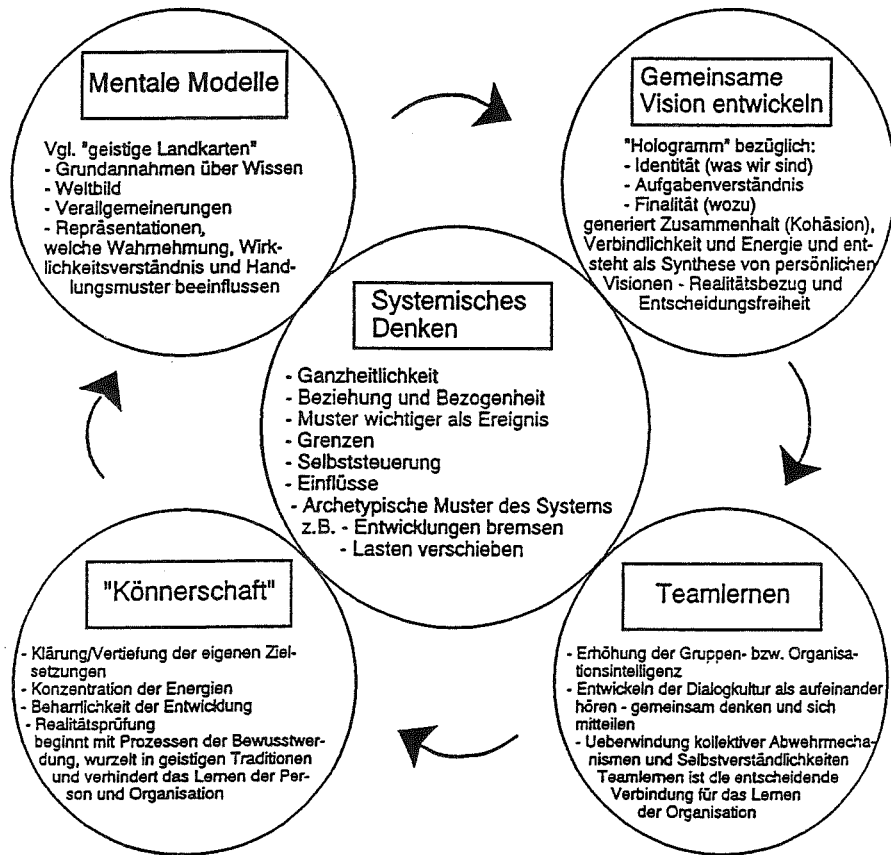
Mentale Modelle

Vgl. "geistige Landkarten"
- Grundannahmen über Wissen
- Weltbild
- Verallgemeinerungen
- Repräsentationen, welche Wahrnehmung, Wirklichkeitsverständnis und Handlungsmuster beeinflussen

Gemeinsame Vision entwickeln

"Hologramm" bezüglich:
- Identität (was wir sind)
- Aufgabenverständnis
- Finalität (wozu)
generiert Zusammenhalt (Kohäsion), Verbindlichkeit und Energie und entsteht als Synthese von persönlichen Visionen - Realitätsbezug und Entscheidungsfreiheit

Systemisches Denken

- Ganzheitlichkeit
- Beziehung und Bezogenheit
- Muster wichtiger als Ereignis
- Grenzen
- Selbststeuerung
- Einflüsse
- Archetypische Muster des Systems
z.B. - Entwicklungen bremsen
- Lasten verschieben

"Könnerschaft"

- Klärung/Vertiefung der eigenen Zielsetzungen
- Konzentration der Energien
- Beharrlichkeit der Entwicklung
- Realitätsprüfung
beginnt mit Prozessen der Bewusstwerdung, wurzelt in geistigen Traditionen und verhindert das Lernen der Person und Organisation

Teamlernen

- Erhöhung der Gruppen- bzw. Organisationsintelligenz
- Entwickeln der Dialogkultur als aufeinander hören - gemeinsam denken und sich mitteilen
- Ueberwindung kollektiver Abwehrmechanismen und Selbstverständlichkeiten
Teamlernen ist die entscheidende Verbindung für das Lernen der Organisation